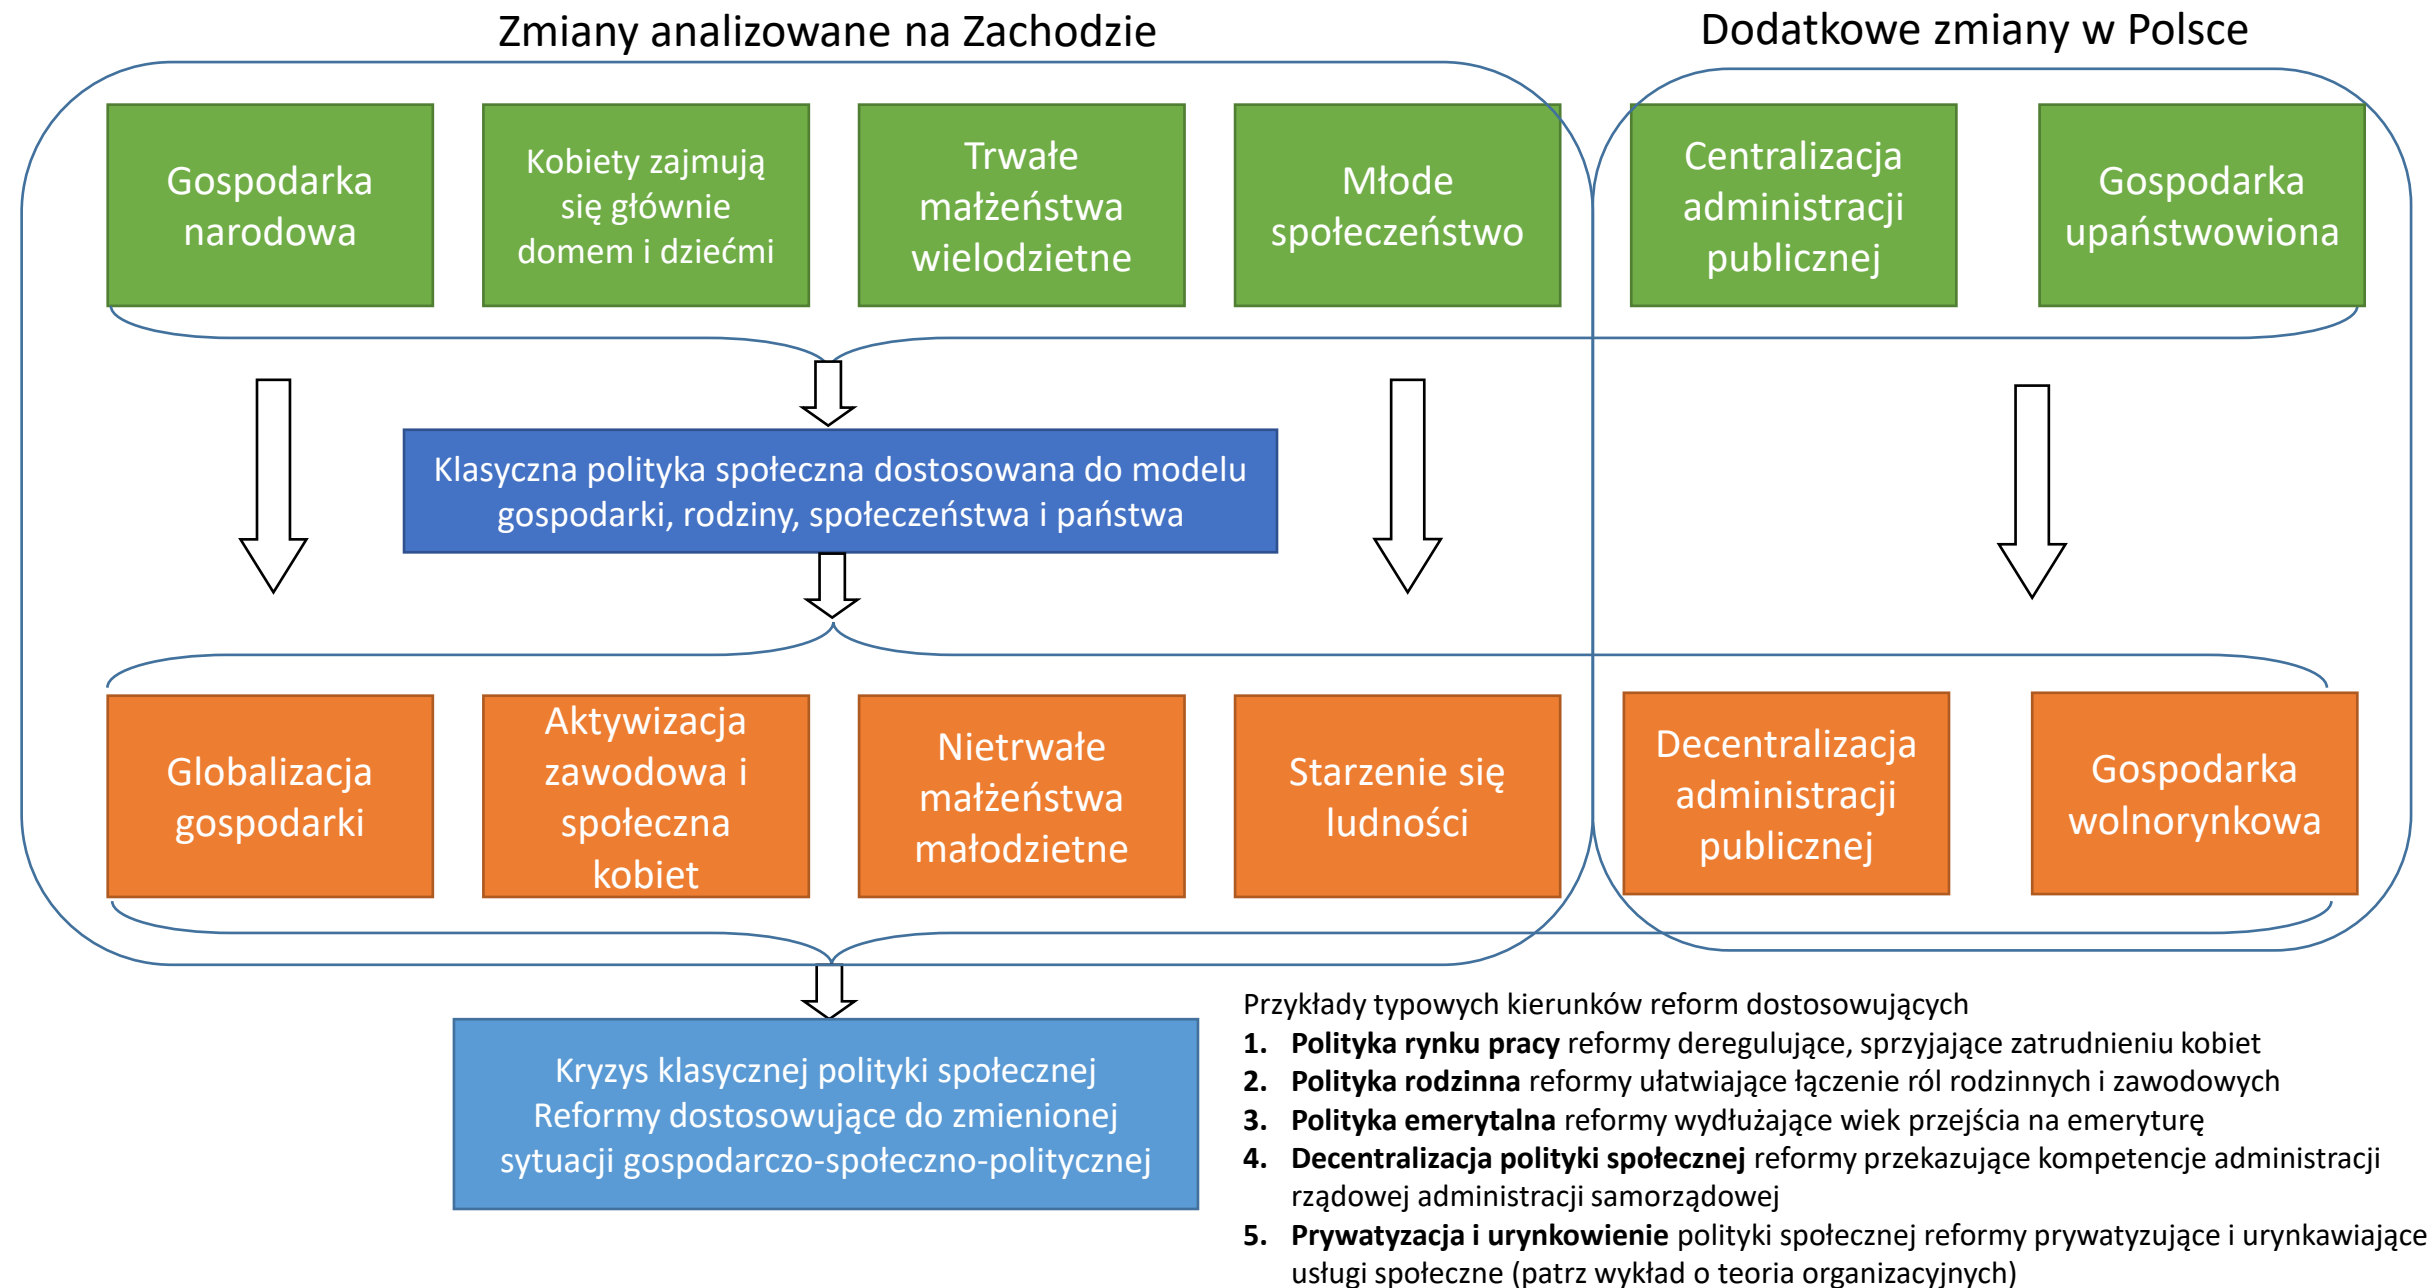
Zmiany analizowane na Zachodzie

Dodatkowe zmiany w Polsce

Gospodarka narodowa

Kobiety zajmują się głównie domem i dziećmi

Trwałe małżeństwa wielodzietne

Młode społeczeństwo

Centralizacja administracji publicznej

Gospodarka upaństwowiona

Klasyczna polityka społeczna dostosowana do modelu gospodarki, rodziny, społeczeństwa i państwa

Globalizacja gospodarki

Aktywizacja zawodowa i społeczna kobiet

Nietrwałe małżeństwa małodzietne

Starzenie się ludności

Decentralizacja administracji publicznej

Gospodarka wolnorynkowa

Kryzys klasycznej polityki społecznej
Reformy dostosowujące do zmienionej sytuacji gospodarczo-społeczno-politycznej

Przykłady typowych kierunków reform dostosowujących
1. **Polityka rynku pracy** reformy deregulujące, sprzyjające zatrudnieniu kobiet
2. **Polityka rodzinna** reformy ułatwiające łączenie ról rodzinnych i zawodowych
3. **Polityka emerytalna** reformy wydłużające wiek przejścia na emeryturę
4. **Decentralizacja polityki społecznej** reformy przekazujące kompetencje administracji rządowej administracji samorządowej
5. **Prywatyzacja i urynkowienie** polityki społecznej reformy prywatyzujące i urynkawiające usługi społeczne (patrz wykład o teoria organizacyjnych)